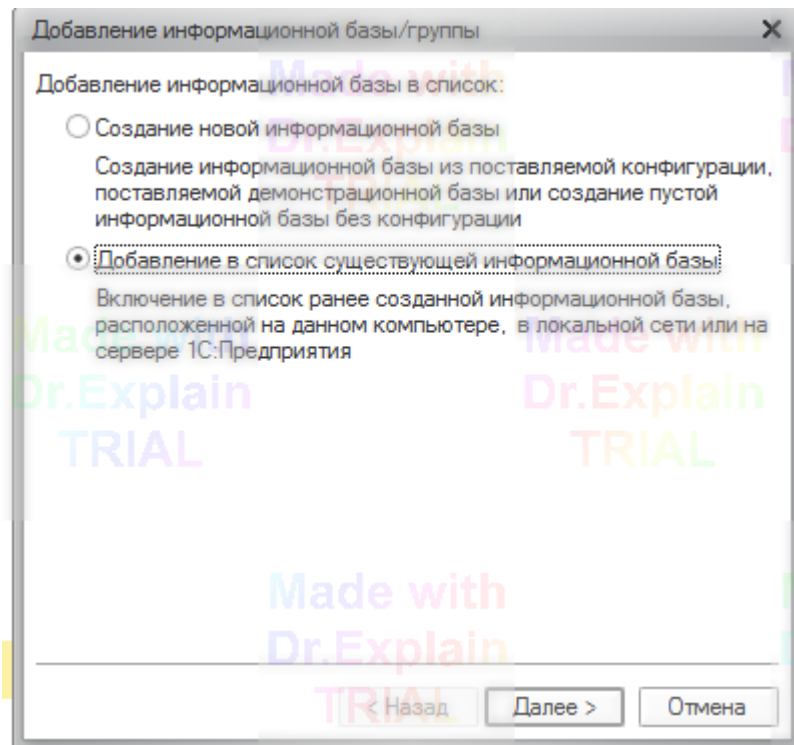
Добавление информационной базы/группы ×

Добавление информационной базы в список:

Создание новой информационной базы

Создание информационной базы из поставляемой конфигурации, поставляемой демонстрационной базы или создание пустой информационной базы без конфигурации

Добавление в список существующей информационной базы

Включение в список ранее созданной информационной базы, расположенной на данном компьютере, в локальной сети или на сервере 1С:Предприятия

Made with Dr.Explain TRIAL

Made with Dr.Explain TRIAL

Made with Dr.Explain TRIAL

Made with Dr.Explain TRIAL

< Назад | Далее > | Отмена